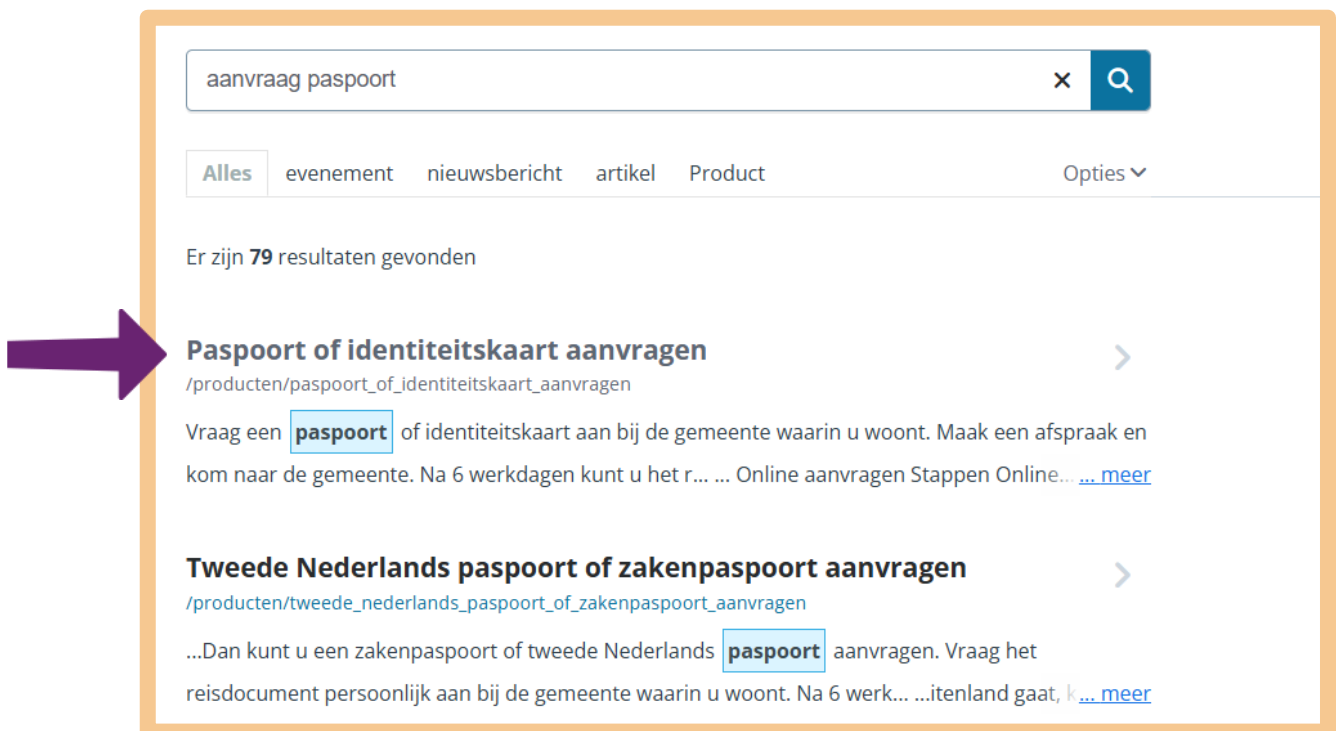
aanvraag paspoort

Alles evenement nieuwsbericht artikel Product Opties

Er zijn **79** resultaten gevonden

Paspoort of identiteitskaart aanvragen
/producten/paspoort_of_identiteitskaart_aanvragen
Vraag een **paspoort** of identiteitskaart aan bij de gemeente waarin u woont. Maak een afspraak en kom naar de gemeente. Na 6 werkdagen kunt u het r... ... Online aanvragen Stappen Online... ... meer

Tweede Nederlands paspoort of zakenpaspoort aanvragen
/producten/tweede_nederlands_paspoort_of_zakenpaspoort_aanvragen
...Dan kunt u een zakenpaspoort of tweede Nederlands **paspoort** aanvragen. Vraag het reisdocument persoonlijk aan bij de gemeente waarin u woont. Na 6 werk... ...itenland gaat, k... meer